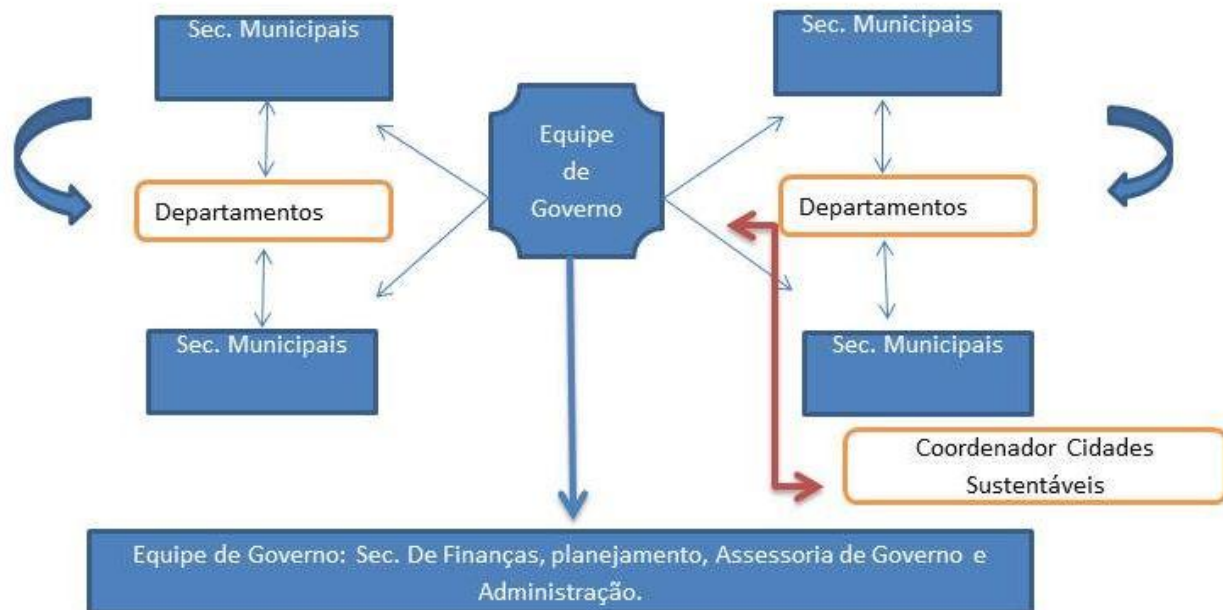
Sec. Municipais

Sec. Municipais

Equipe de Governo

Departamentos

Departamentos

Sec. Municipais

Sec. Municipais

Coordenador Cidades Sustentáveis

Equipe de Governo: Sec. De Finanças, planejamento, Assessoria de Governo e Administração.